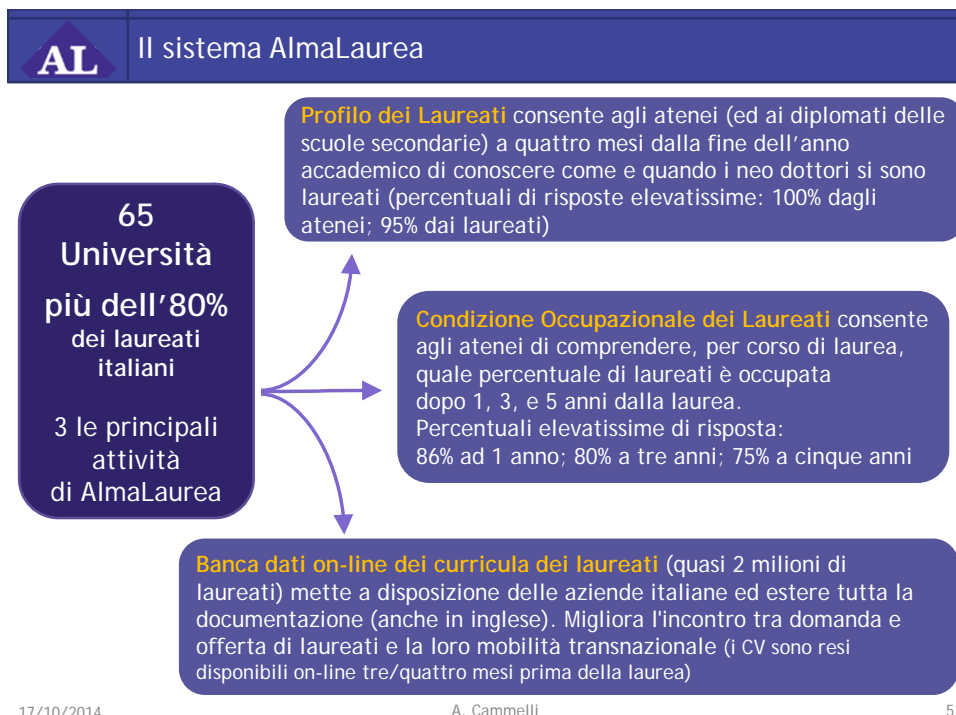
AL

Il sistema AlmaLaurea

65
Università
più dell’80%
dei laureati italiani

3 le principali attività di AlmaLaurea

Profilo dei Laureati consente agli atenei (ed ai diplomati delle scuole secondarie) a quattro mesi dalla fine dell’anno accademico di conoscere come e quando i neo dottori si sono laureati (percentuali di risposte elevatissime: 100% dagli atenei; 95% dai laureati)

Condizione Occupazionale dei Laureati consente agli atenei di comprendere, per corso di laurea, quale percentuale di laureati è occupata dopo 1, 3, e 5 anni dalla laurea.
Percentuali elevatissime di risposta:
86% ad 1 anno; 80% a tre anni; 75% a cinque anni

Banca dati on-line dei curricula dei laureati (quasi 2 milioni di laureati) mette a disposizione delle aziende italiane ed estere tutta la documentazione (anche in inglese). Migliora l'incontro tra domanda e offerta di laureati e la loro mobilità transnazionale (i CV sono resi disponibili on-line tre/quattro mesi prima della laurea)

17/10/2014 A. Cammelli 5